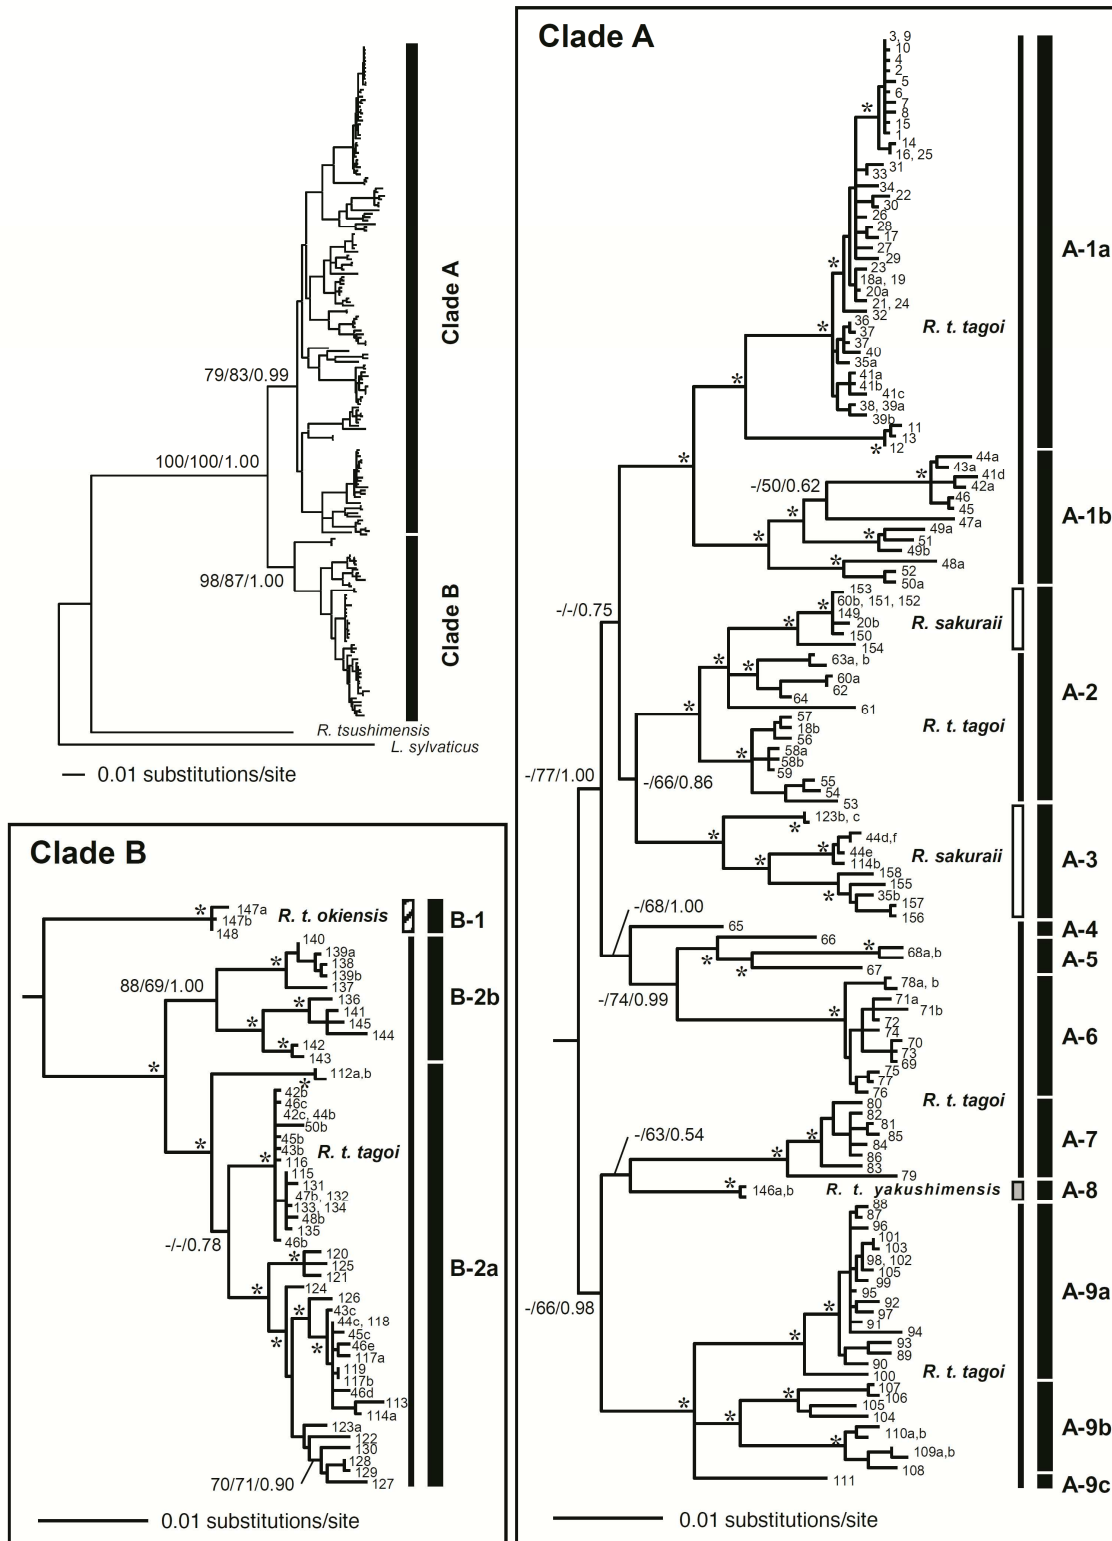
Clade A
Clade B
79/83/0.99
100/100/1.00
98/87/1.00
R. tsushimensis
L. sylvaticus
0.01 substitutions/site

Clade B
147a
147b
148
R. t. okiensis
B-1
140
139a
138
139b
137
88/69/1.00
136
141
145
144
142
143
B-2b
112a,b
42b
46c
42c, 44b
50b
45b
43b
116
R. t. tagoi
115
131
47b, 132
133, 134
48b
135
46b
-/-/0.78
120
125
121
124
126
43c
44c, 118
45c
46e
117a
119
117b
46d
113
114a
123a
122
130
128
129
127
70/71/0.90
B-2a
0.01 substitutions/site

Clade A
3, 9
10
4
2
5
6
7
8
15
1
14
16, 25
33
31
34
22
30
26
28
17
27
29
23
18a, 19
20a
21, 24
32
36
37
37
40
35a
41a
41b
41c
38, 39a
39b
11
13
12
R. t. tagoi
A-1a
44a
43a
41d
42a
46
45
47a
-/50/0.62
49a
51
49b
48a
52
50a
A-1b
-/-/0.75
153
60b, 151, 152
149
20b
150
154
R. sakuraii
63a, b
60a
62
64
61
A-2
R. t. tagoi
57
18b
56
58a
58b
59
55
54
53
-/66/0.86
-/77/1.00
123b, c
44d,f
44e
114b
158
155
35b
157
156
R. sakuraii
A-3
-/68/1.00
65
A-4
66
68a,b
67
A-5
-/74/0.99
78a, b
71a
71b
72
74
70
73
69
75
77
76
A-6
R. t. tagoi
80
82
81
85
84
86
83
79
A-7
-/63/0.54
146a,b
R. t. yakushimensis
A-8
88
87
96
101
103
98, 102
105
99
95
92
97
91
94
93
89
90
100
R. t. tagoi
A-9a
-/66/0.98
107
106
105
104
110a,b
109a,b
108
A-9b
111
A-9c
0.01 substitutions/site